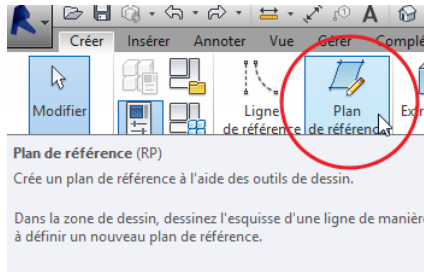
Créer Insérer Annoter Vue Gérer Complé

Modifier

Ligne de référence

Plan de référen

Ex

Plan de référence (RP)

Crée un plan de référence à l'aide des outils de dessin.

Dans la zone de dessin, dessinez l'esquisse d'une ligne de manière à définir un nouveau plan de référence.